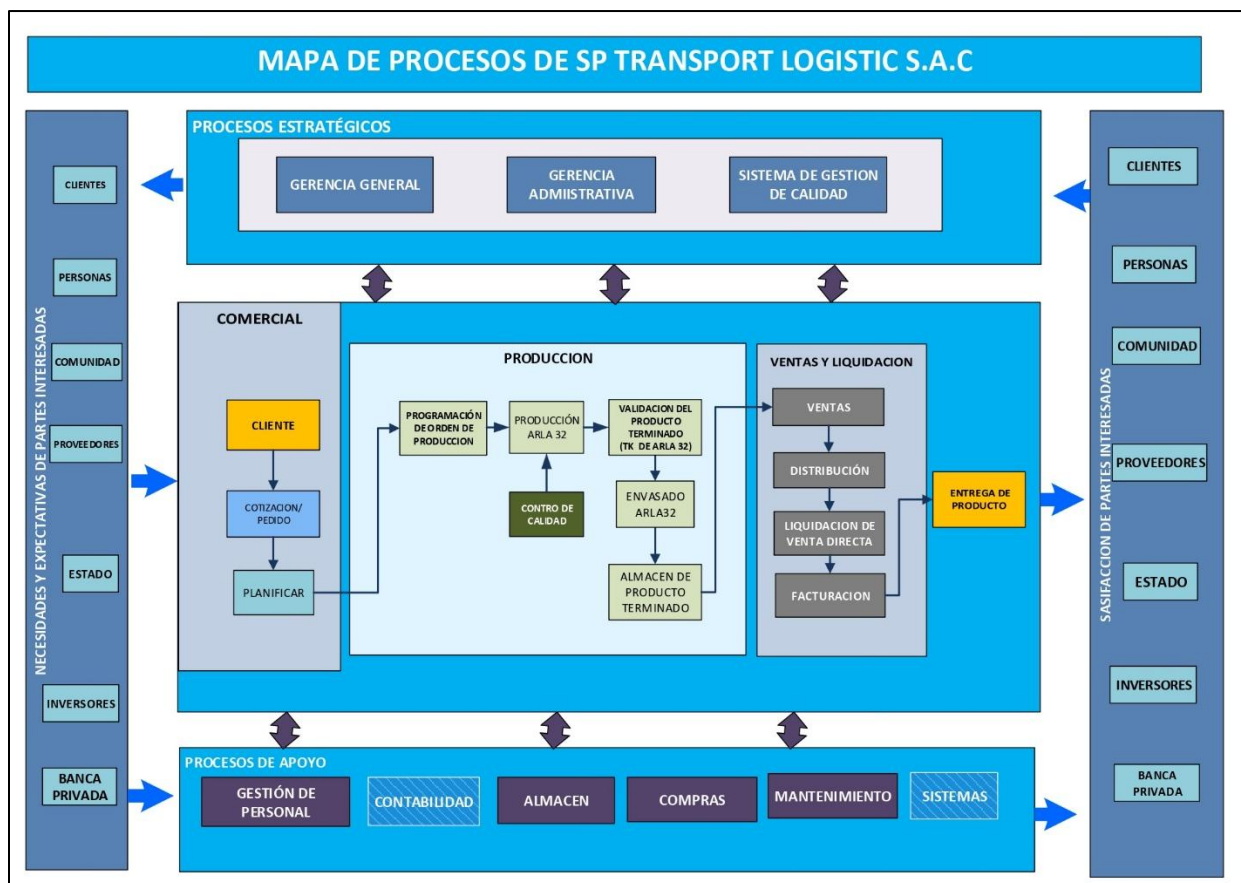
MAPA DE PROCESOS DE SP TRANSPORT LOGISTIC S.A.C

NECESIDADES Y EXPECTATIVAS DE PARTES INTERESADAS

CLIENTES

PERSONAS

COMUNIDAD

PROVEEDORES

ESTADO

INVERSORES

BANCA PRIVADA

PROCESOS ESTRATÉGICOS

GERENCIA GENERAL

GERENCIA ADMIISTRATIVA

SISTEMA DE GESTION DE CALIDAD

COMERCIAL

CLIENTE

COTIZACION/ PEDIDO

PLANIFICAR

PRODUCCION

PROGRAMACIÓN DE ORDEN DE PRODUCCION

PRODUCCIÓN ARLA 32

CONTRO DE CALIDAD

VALIDACION DEL PRODUCTO TERMINADO (TK DE ARLA 32)

ENVASADO ARLA32

ALMACEN DE PRODUCTO TERMINADO

VENTAS Y LIQUIDACION

VENTAS

DISTRIBUCIÓN

LIQUIDACION DE VENTA DIRECTA

FACTURACION

ENTREGA DE PRODUCTO

PROCESOS DE APOYO

GESTIÓN DE PERSONAL

CONTABILIDAD

ALMACEN

COMPRAS

MANTENIMIENTO

SISTEMAS

SASIFACCION DE PARTES INTERESADAS

CLIENTES

PERSONAS

COMUNIDAD

PROVEEDORES

ESTADO

INVERSORES

BANCA PRIVADA